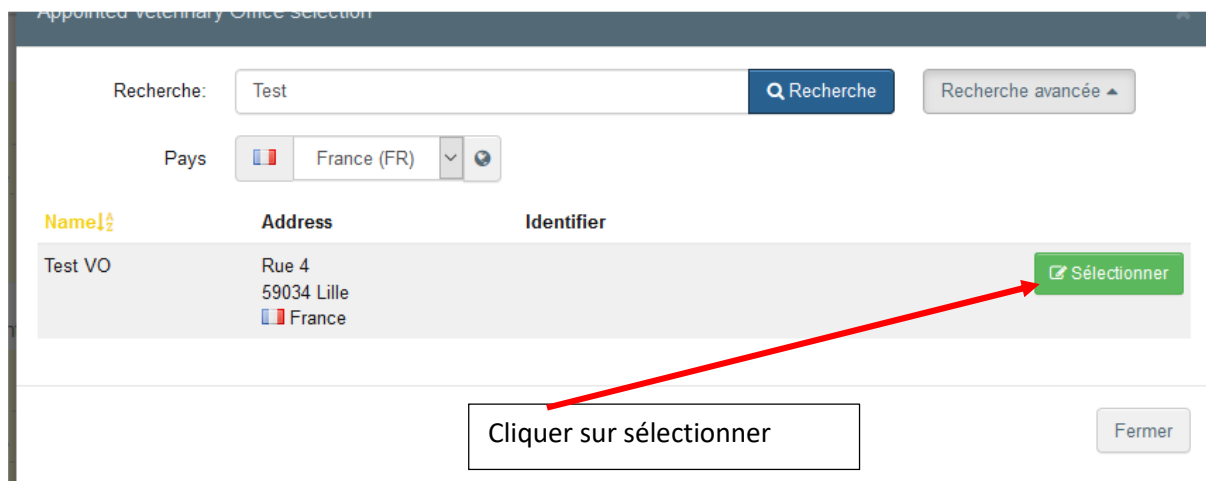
Appointed Veterinary Office selection

Recherche: Test

Recherche

Recherche avancée

Pays France (FR)

| Name | Address | Identifier | |
|---|---|---|---|
| Test VO | Rue 4 59034 Lille France | | Sélectionner |

Cliquer sur sélectionner

Fermer